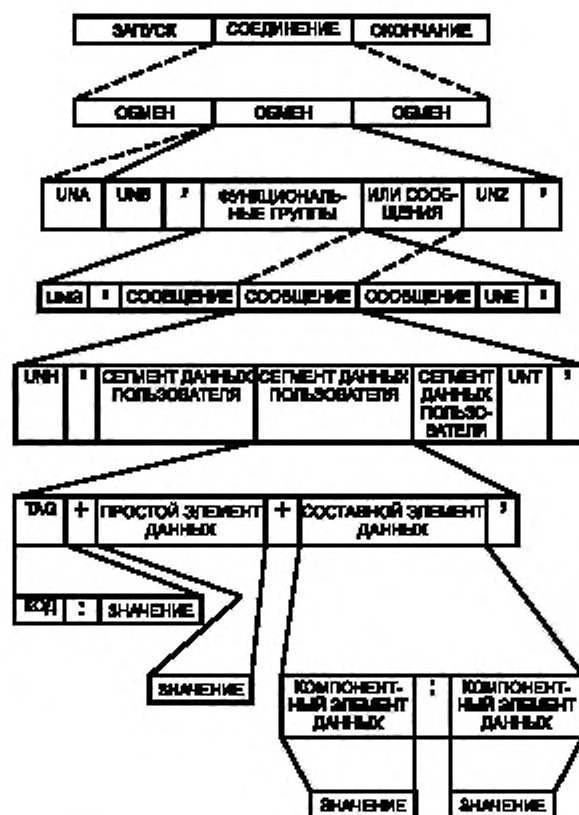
ЗАПУСК | СОЕДИНЕНИЕ | ОКОНЧАНИЕ

ОБМЕН | ОБМЕН | ОБМЕН

UNA | UNB | ' | ФУНКЦИОНАЛЬНЫЕ ГРУППЫ | ИЛИ СООБЩЕНИЯ | UNZ | '

UNG | ' | СООБЩЕНИЕ | СООБЩЕНИЕ | СООБЩЕНИЕ | UNE | '

UNH | ' | СЕГМЕНТ ДАННЫХ ПОЛЬЗОВАТЕЛЯ | СЕГМЕНТ ДАННЫХ ПОЛЬЗОВАТЕЛЯ | СЕГМЕНТ ДАННЫХ ПОЛЬЗОВАТЕЛЯ | UNT | '

TAG | + | ПРОСТОЙ ЭЛЕМЕНТ ДАННЫХ | + | СОСТАВНОЙ ЭЛЕМЕНТ ДАННЫХ | '

КОД | : | ЗНАЧЕНИЕ

ЗНАЧЕНИЕ

КОМПОНЕНТНЫЙ ЭЛЕМЕНТ ДАННЫХ | : | КОМПОНЕНТНЫЙ ЭЛЕМЕНТ ДАННЫХ

ЗНАЧЕНИЕ | ЗНАЧЕНИЕ